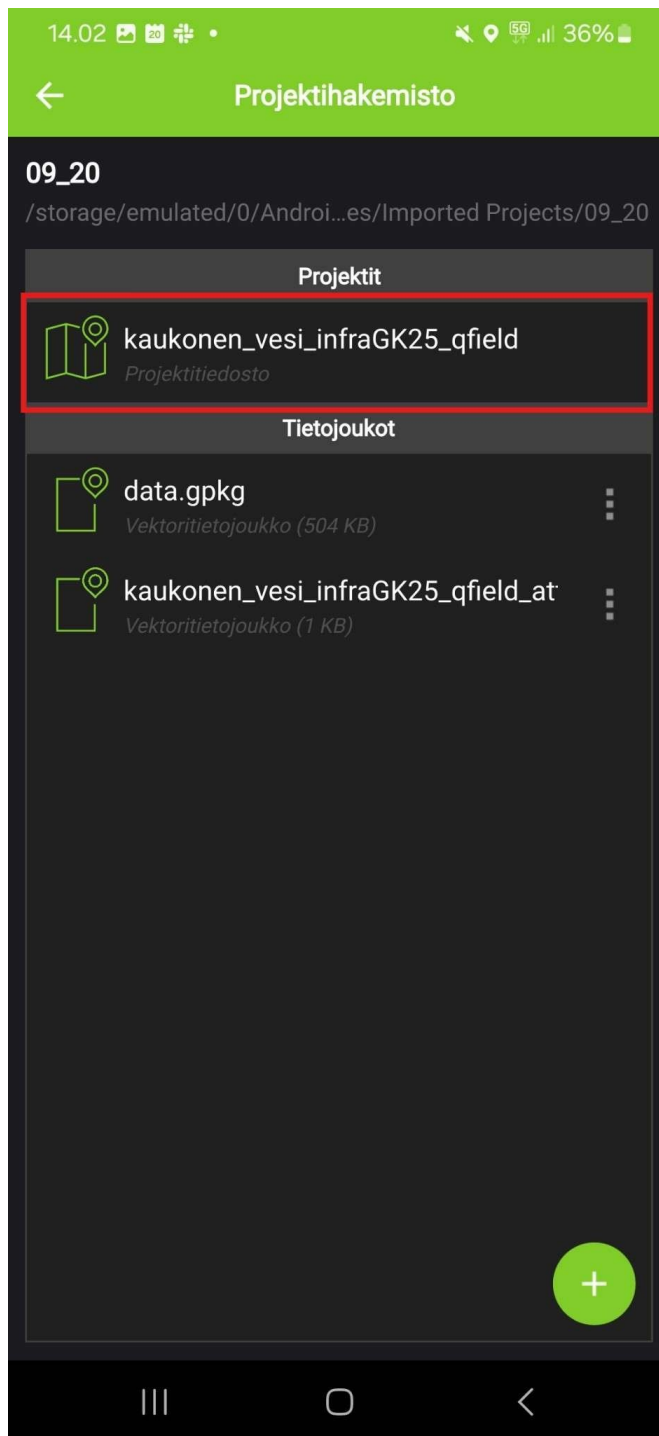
14.02 20 • 5G 36%

Projektihakemisto

09_20
/storage/emulated/0/Androi…es/Imported Projects/09_20

Projektit

kaukonen_vesi_infraGK25_qfield
Projektitiedosto

Tietojoukot

data.gpkg
Vektoritietojoukko (504 KB)

kaukonen_vesi_infraGK25_qfield_at
Vektoritietojoukko (1 KB)

+